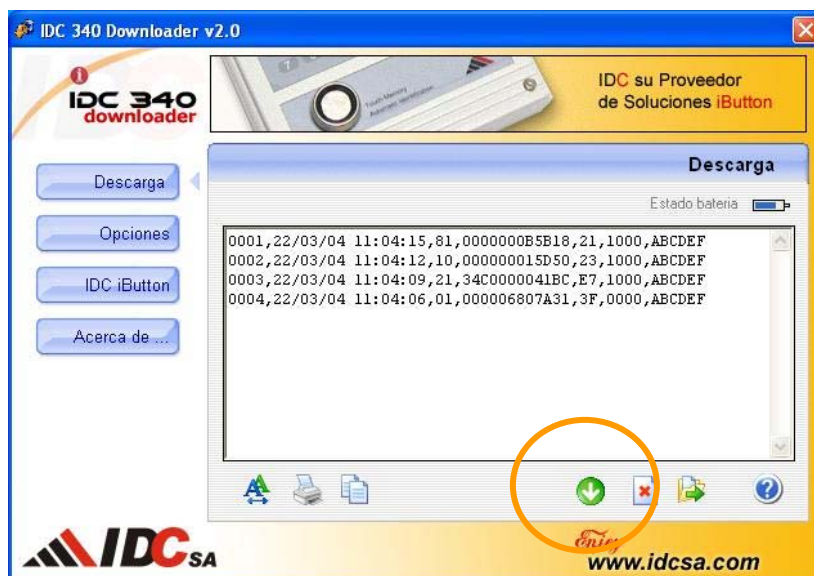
IDC 340 Downloader v2.0

IDC 340 downloader

IDC su Proveedor de Soluciones iButton

Descarga

Opciones

IDC iButton

Acerca de ...

Descarga

Estado bateria

0001,22/03/04 11:04:15,81,0000000B5B18,21,1000,ABCDEF
0002,22/03/04 11:04:12,10,000000015D50,23,1000,ABCDEF
0003,22/03/04 11:04:09,21,34C0000041BC,E7,1000,ABCDEF
0004,22/03/04 11:04:06,01,000006807A31,3F,0000,ABCDEF

IDC SA

www.idcsa.com